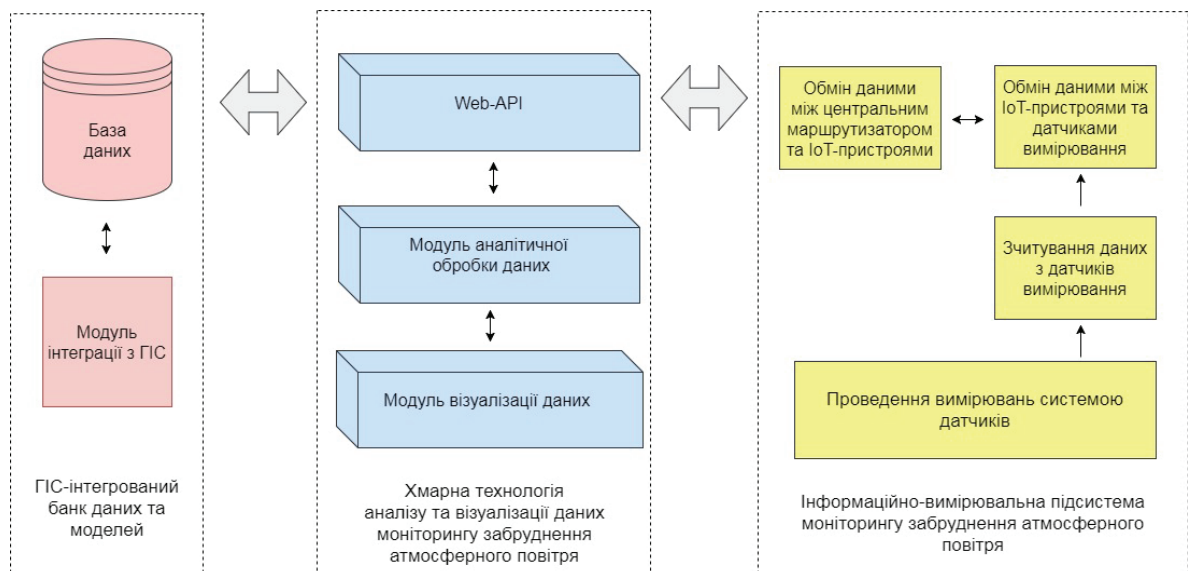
База даних

Модуль інтеграції з ГІС

ГІС-інтегрований банк даних та моделей

Web-API

Модуль аналітичної обробки даних

Модуль візуалізації даних

Хмарна технологія аналізу та візуалізації даних моніторингу забруднення атмосферного повітря

Обмін даними між центральним маршрутизатором та IoT-пристроями

Обмін даними між IoT-пристроями та датчиками вимірювання

Зчитування даних з датчиків вимірювання

Проведення вимірювань системою датчиків

Інформаційно-вимірювальна підсистема моніторингу забруднення атмосферного повітря